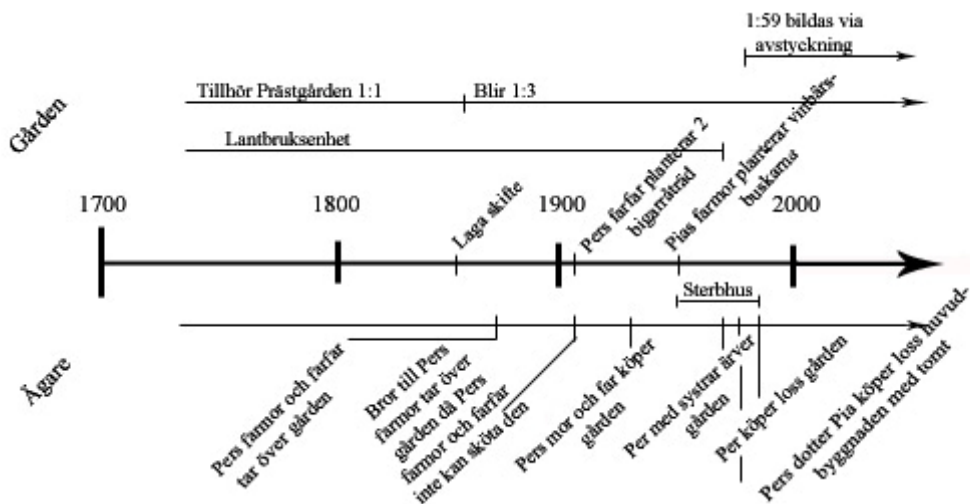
1:59 bildas via avstyckning

Gården

Tillhör Prästgården 1:1

Blir 1:3

Lantbruksenhet

1700

1800

1900

2000

Laga skifte

Pers farfar planterar 2 bigarråträd

Pias farmor planterar vinbärsbuskarna

Sterbhus

Ägare

Pers farmor och farfar tar över gården

Bror till Pers farmor tar över gården då Pers farmor och farfar inte kan sköta den

Pers mor och far köper gården

Per med systrar ärver gården

Per köper loss gården

Pers dotter Pia köper loss huvudbyggnaden med tomt